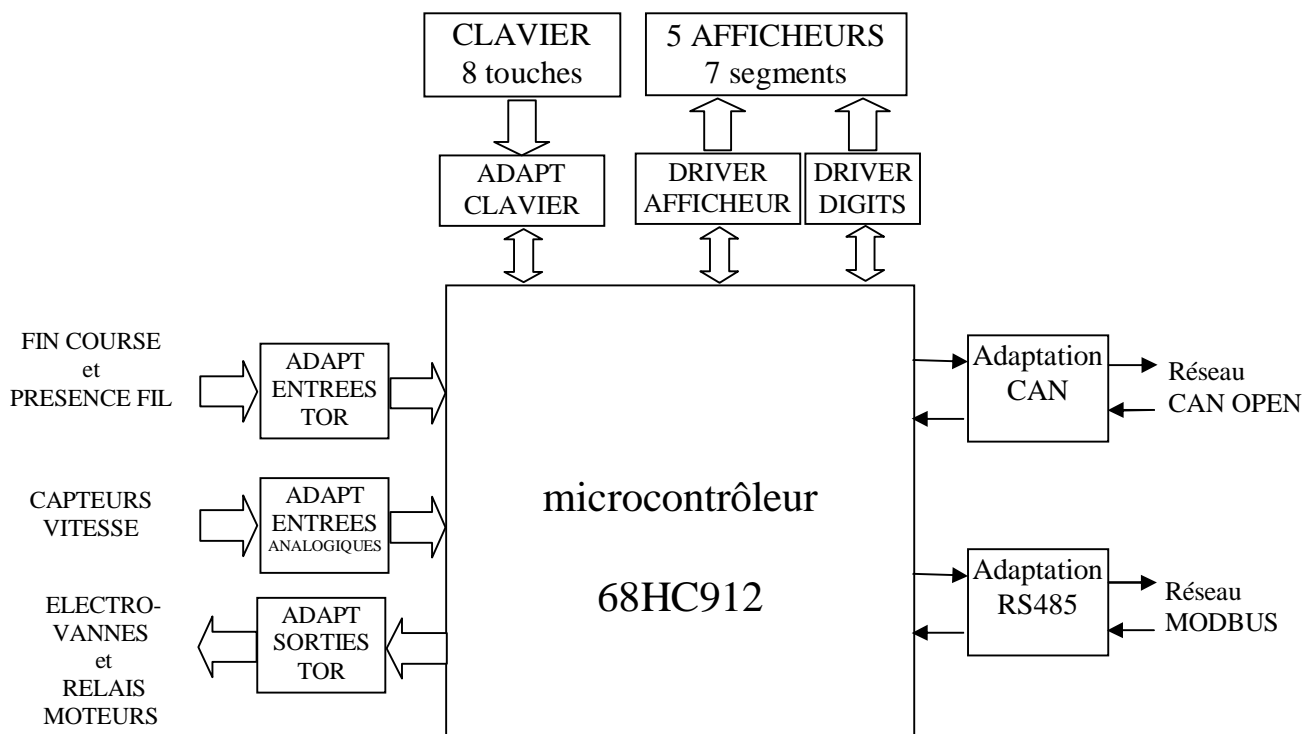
CLAVIER
8 touches

5 AFFICHEURS
7 segments

ADAPT
CLAVIER

DRIVER
AFFICHEUR

DRIVER
DIGITS

FIN COURSE
et
PRESENCE FIL

ADAPT
ENTREES
TOR

CAPTEURS
VITESSE

ADAPT
ENTREES
ANALOGIQUES

ELECTRO-
VANNES
et
RELAIS
MOTEURS

ADAPT
SORTIES
TOR

microcontrôleur

68HC912

Adaptation
CAN

Réseau
CAN OPEN

Adaptation
RS485

Réseau
MODBUS